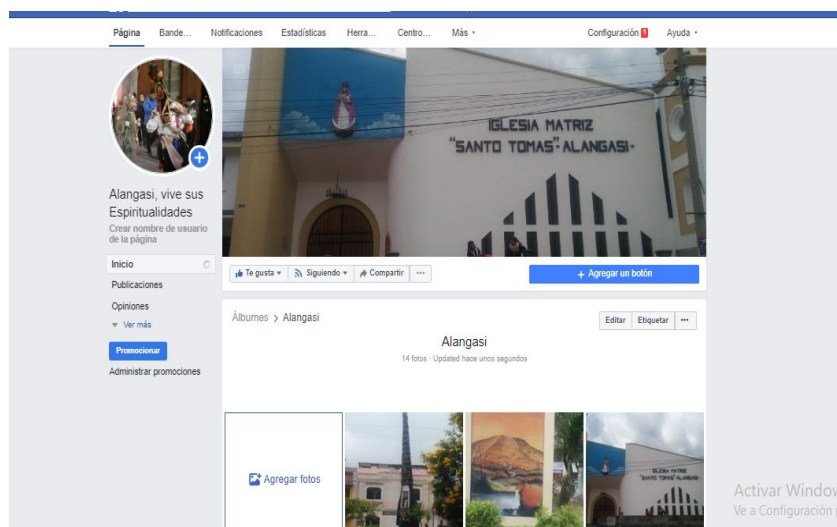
Página Bande... Notificaciones Estadísticas Herra... Centro... Más ▾ Configuración 1 Ayuda ▾

IGLESIA MATRIZ
"SANTO TOMAS" ALANGASI

Alangasi, vive sus Espiritualidades
Crear nombre de usuario de la página

Inicio
Publicaciones
Opiniones
▾ Ver más

Promocionar
Administrar promociones

Te gusta ▾ Siguiendo ▾ Compartir ···
+ Agregar un botón

Álbumes > Alangasi
Editar Etiquetar ···

Alangasi
14 fotos · Updated hace unos segundos

Agregar fotos

IGLESIA MATRIZ "SANTO TOMAS" ALANGASI

Activar Window
Ve a Configuración